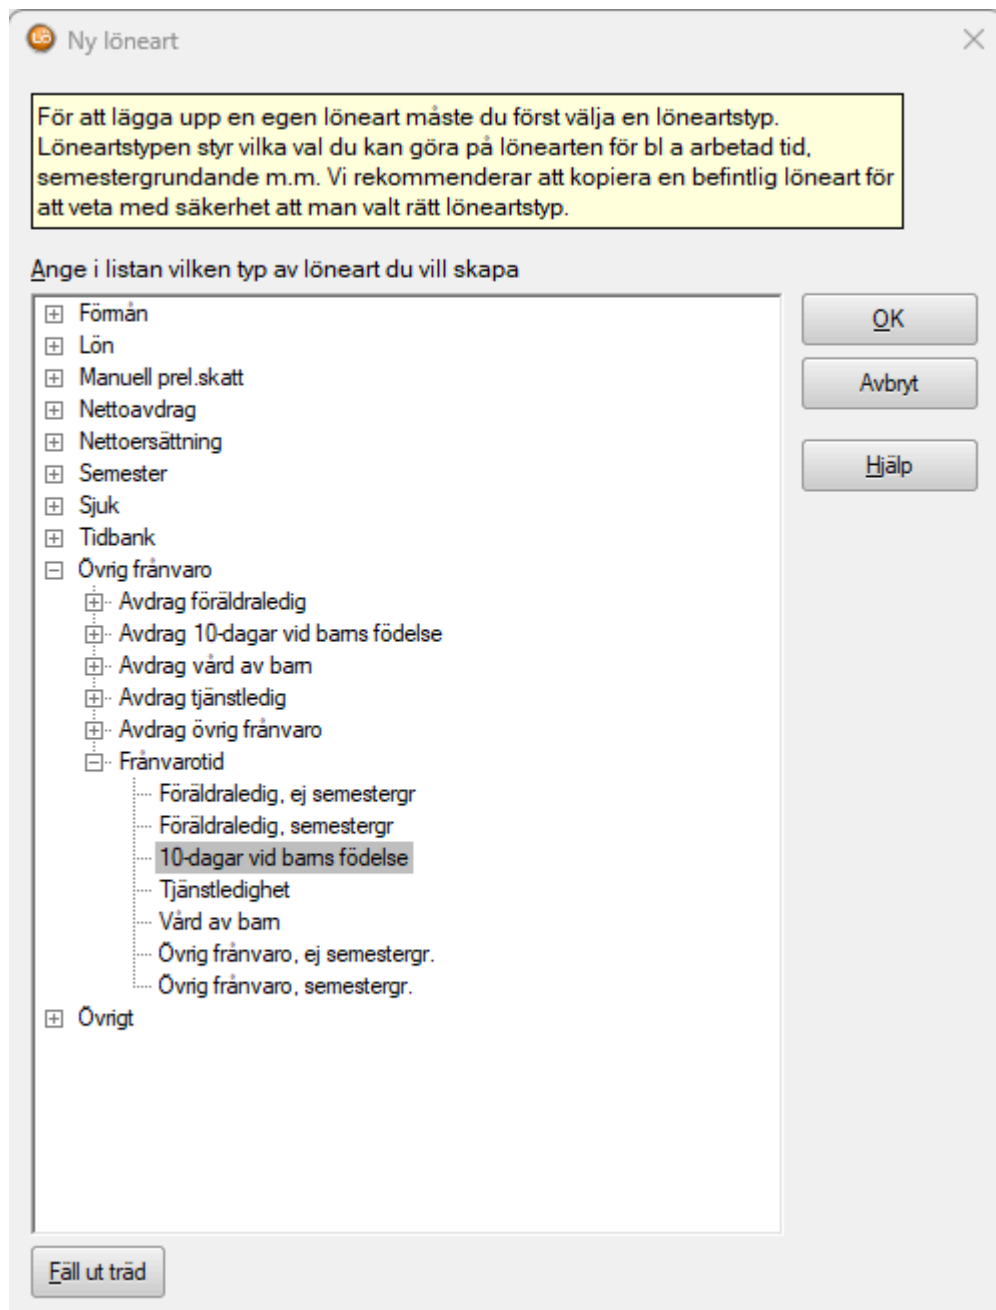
Ny löneart

För att lägga upp en egen löneart måste du först välja en löneartstyp. Löneartstypen styr vilka val du kan göra på lönearten för bl a arbetad tid, semestergrundande m.m. Vi rekommenderar att kopiera en befintlig löneart för att veta med säkerhet att man valt rätt löneartstyp.

Ange i listan vilken typ av löneart du vill skapa

Förmån
Lön
Manuell prel.skatt
Nettoavdrag
Nettoersättning
Semester
Sjuk
Tidbank
Övrig frånvaro
Avdrag föräldraledig
Avdrag 10-dagar vid barns födelse
Avdrag vård av barn
Avdrag tjänstledig
Avdrag övrig frånvaro
Frånvarotid
Föräldraledig, ej semestergr
Föräldraledig, semestergr
10-dagar vid barns födelse
Tjänstledighet
Vård av barn
Övrig frånvaro, ej semestergr.
Övrig frånvaro, semestergr.
Övrigt

OK
Avbryt
Hjälp

Fäll ut träd